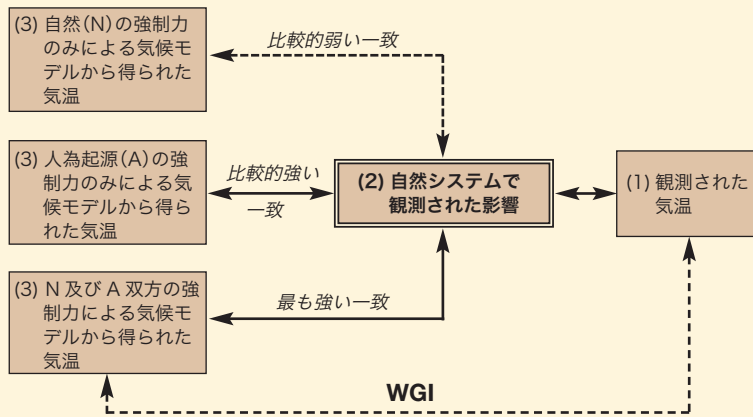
(3) 自然(N)の強制力のみによる気候モデルから得られた気温

比較的弱い一致

(3) 人為起源(A)の強制力のみによる気候モデルから得られた気温

比較的強い一致

(2) 自然システムで観測された影響

(1) 観測された気温

(3) N 及び A 双方の強制力による気候モデルから得られた気温

最も強い一致

WGI